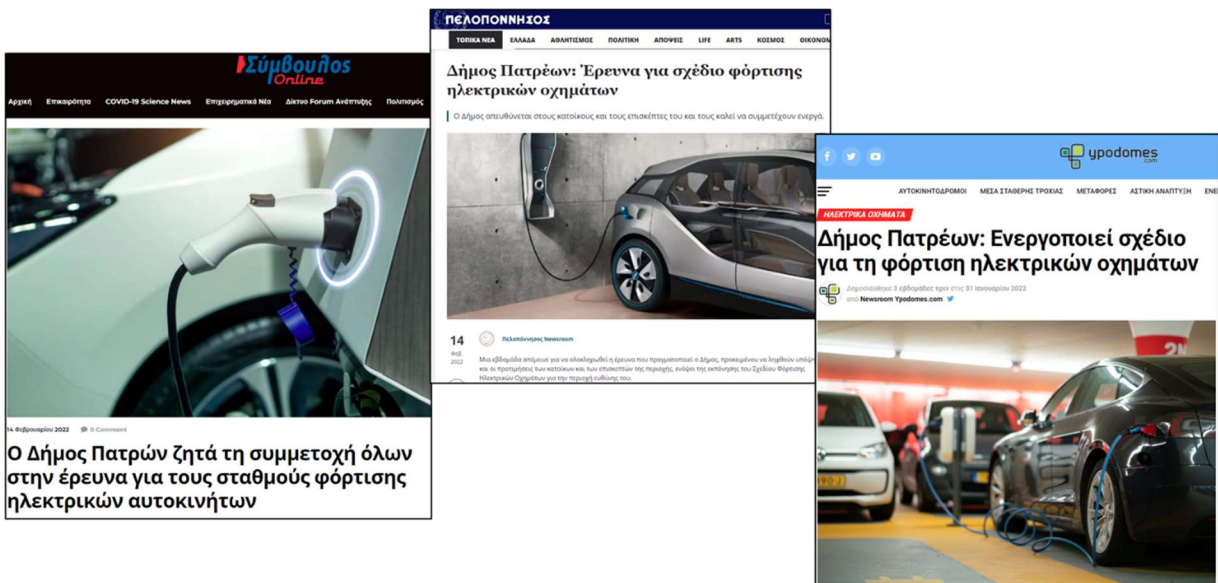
Σύμβουλος Online

Αρχική Επικοινωνία COVID-19 Science News Επιχειρηματικά Νέα Δίκτυο Forum Ανάπτυξης Πολιτισμός

14 Φεβρουαρίου 2022 0 Comment

Ο Δήμος Πατρών ζητά τη συμμετοχή όλων στην έρευνα για τους σταθμούς φόρτισης ηλεκτρικών αυτοκινήτων

ΠΕΛΟΠΟΝΝΗΣΟΣ

ΤΟΠΙΚΑ ΝΕΑ ΕΛΛΑΔΑ ΑΘΛΗΤΙΣΜΟΣ ΠΟΛΙΤΙΚΗ ΑΠΟΨΕΙΣ LIFE ARTS ΚΟΣΜΟΣ ΟΙΚΟΝΟ

Δήμος Πατρέων: Έρευνα για σχέδιο φόρτισης ηλεκτρικών οχημάτων

Ο Δήμος απευθύνεται στους κατοίκους και τους επισκέπτες του και τους καλεί να συμμετέχουν ενεργά.

14 Φεβ. 2022 Πελοπόννησος Newsroom

Μια εβδομάδα απέμεινε για να ολοκληρωθεί η έρευνα που πραγματοποιεί ο Δήμος, προκειμένου να ληφθούν υπόψη και οι προτιμήσεις των κατοίκων και των επισκεπτών της περιοχής, ενόψει της εκπόνησης του Σχεδίου Φόρτισης Ηλεκτρικών Οχημάτων για την περιοχή ευθύνης του.

ypodomes.com

ΑΥΤΟΚΙΝΗΤΟΔΡΟΜΟΙ ΜΕΣΑ ΣΤΑΘΕΡΗΣ ΤΡΟΧΙΑΣ ΜΕΤΑΦΟΡΕΣ ΑΣΤΙΚΗ ΑΝΑΠΤΥΞΗ ΕΝΕ

ΗΛΕΚΤΡΙΚΑ ΟΧΗΜΑΤΑ

Δήμος Πατρέων: Ενεργοποιεί σχέδιο για τη φόρτιση ηλεκτρικών οχημάτων

Δημοσιεύθηκε 3 εβδομάδες πριν στις 31 Ιανουαρίου 2022
από Newsroom Ypodomes.com